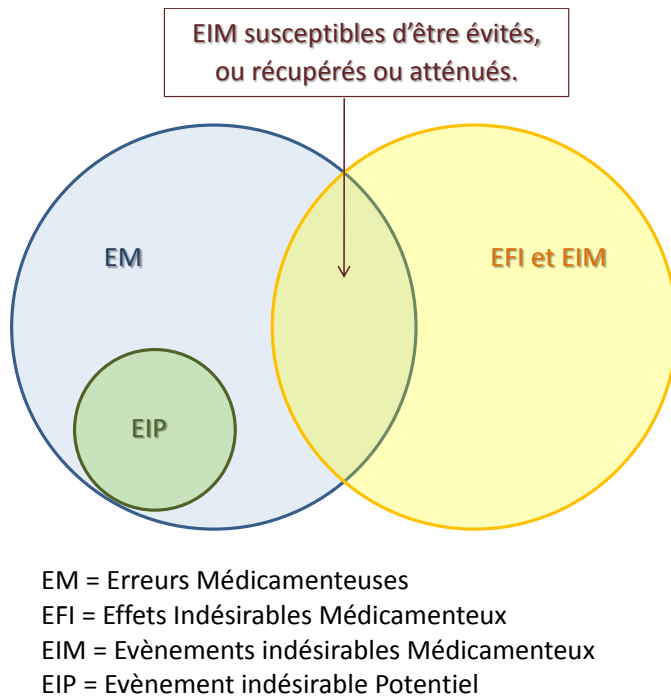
EIM susceptibles d’être évités, ou récupérés ou atténués.

EM

EFI et EIM

EIP

EM = Erreurs Médicamenteuses
EFI = Effets Indésirables Médicamenteux
EIM = Evènements indésirables Médicamenteux
EIP = Evènement indésirable Potentiel